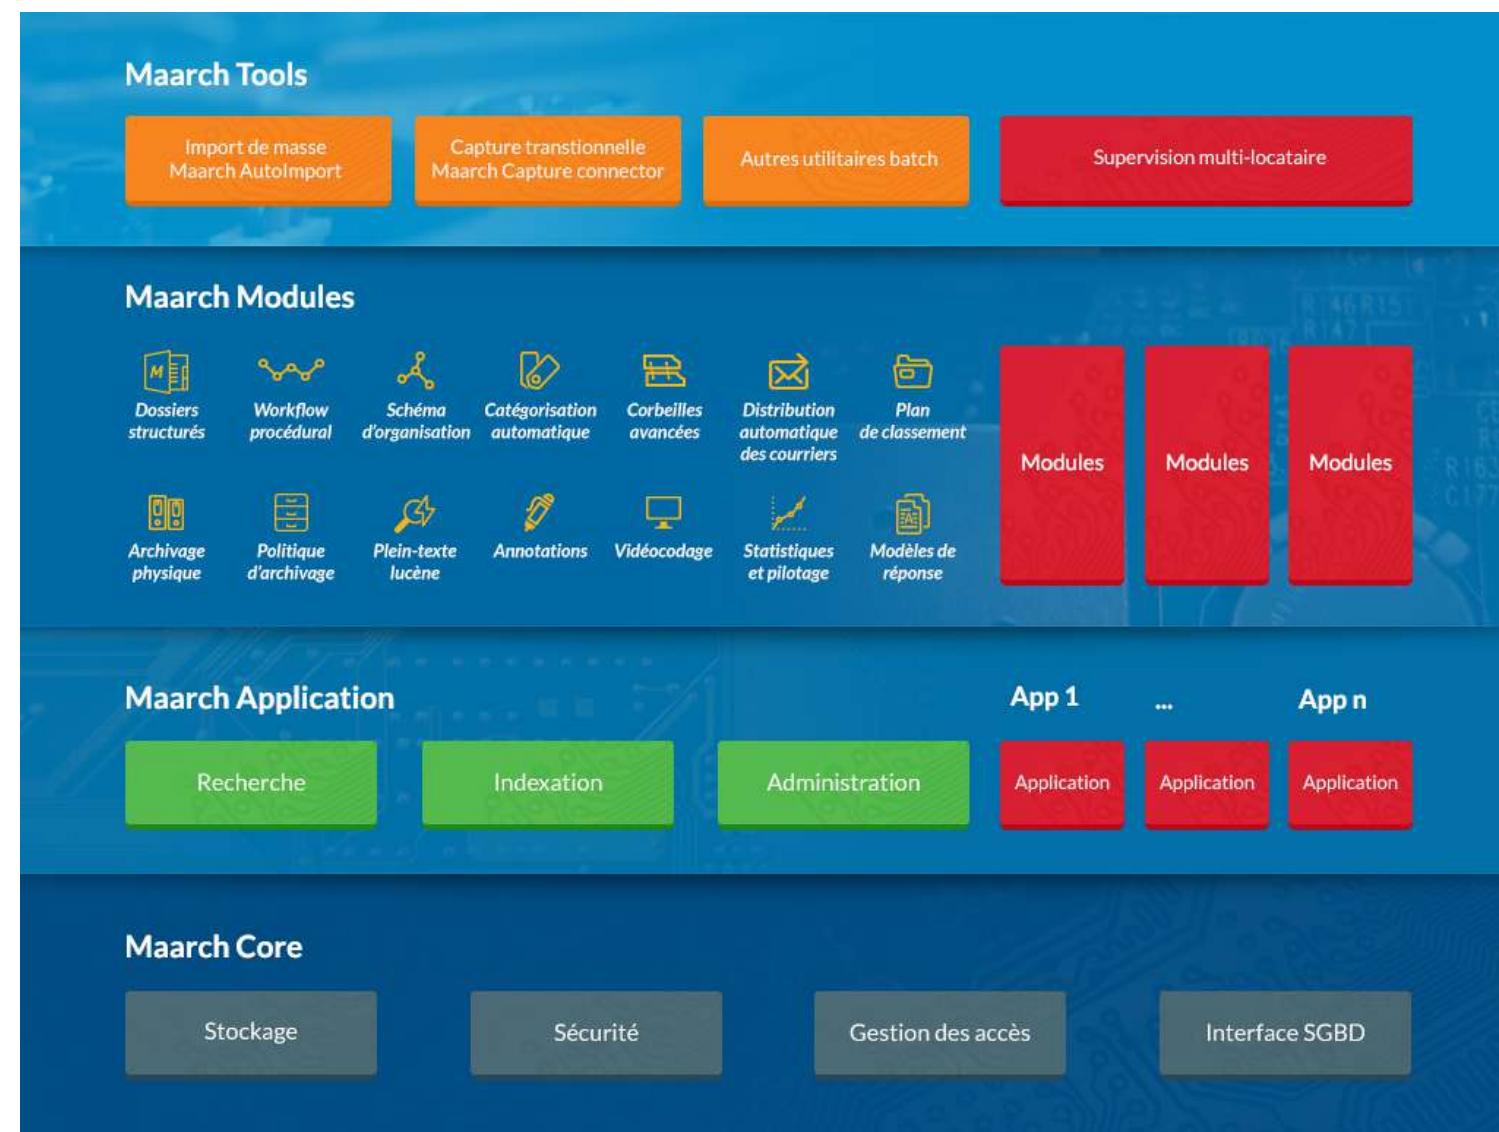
Maarch Tools

Import de masse Maarch AutoImport

Capture transtionnelle Maarch Capture connector

Autres utilitaires batch

Supervision multi-locataire

Maarch Modules

Dossiers structurés

Workflow procédural

Schéma d'organisation

Catégorisation automatique

Corbeilles avancées

Distribution automatique des courriers

Plan de classement

Archivage physique

Politique d'archivage

Plein-texte lucène

Annotations

Vidéocodage

Statistiques et pilotage

Modèles de réponse

Modules

Modules

Modules

Maarch Application

App 1

...

App n

Recherche

Indexation

Administration

Application

Application

Application

Maarch Core

Stockage

Sécurité

Gestion des accès

Interface SGBD